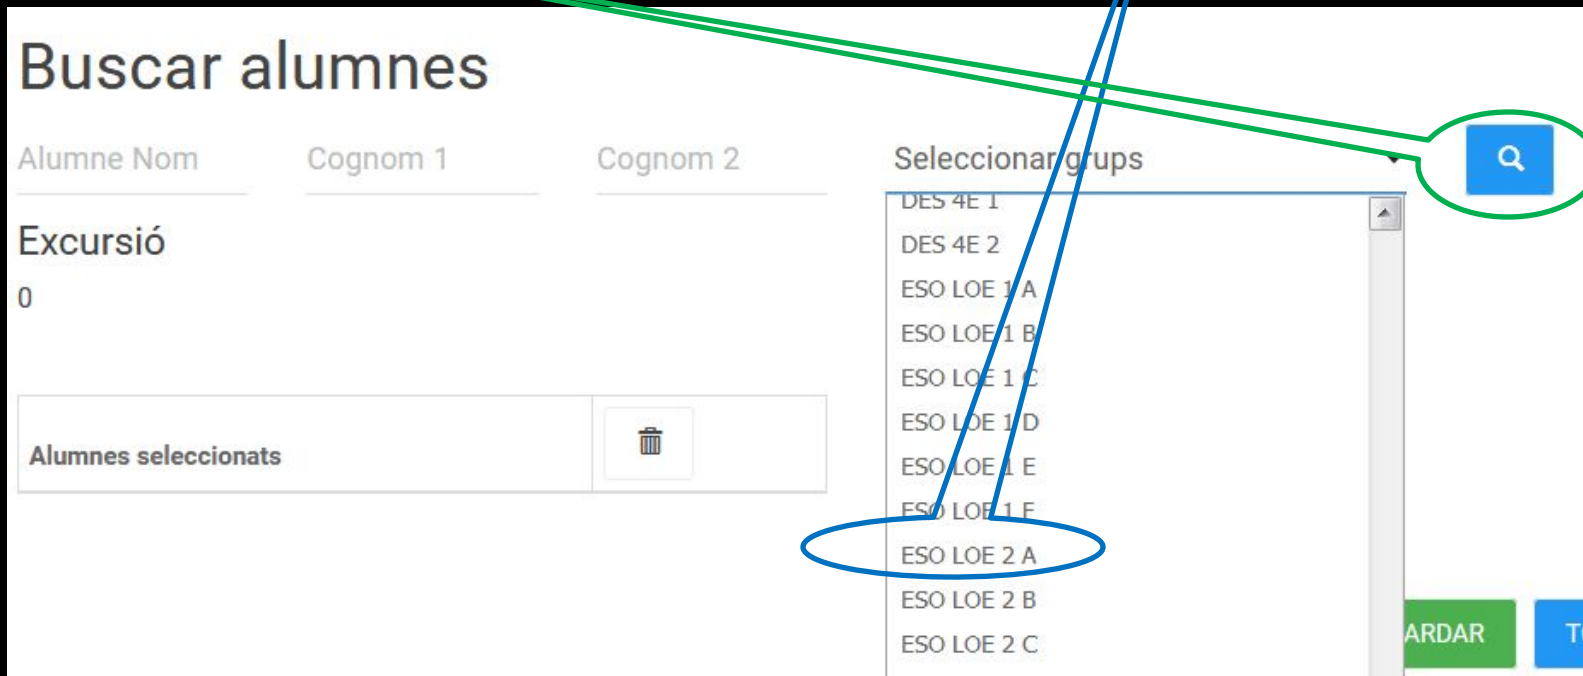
Buscar alumnes

Alumne Nom

Cognom 1

Cognom 2

Seleccionar grups

DES 4E 1

DES 4E 2

ESO LOE 1 A

ESO LOE 1 B

ESO LOE 1 C

ESO LOE 1 D

ESO LOE 1 E

ESO LOE 1 F

ESO LOE 2 A

ESO LOE 2 B

ESO LOE 2 C

Excursió

0

Alumnes seleccionats

ARDAR

T